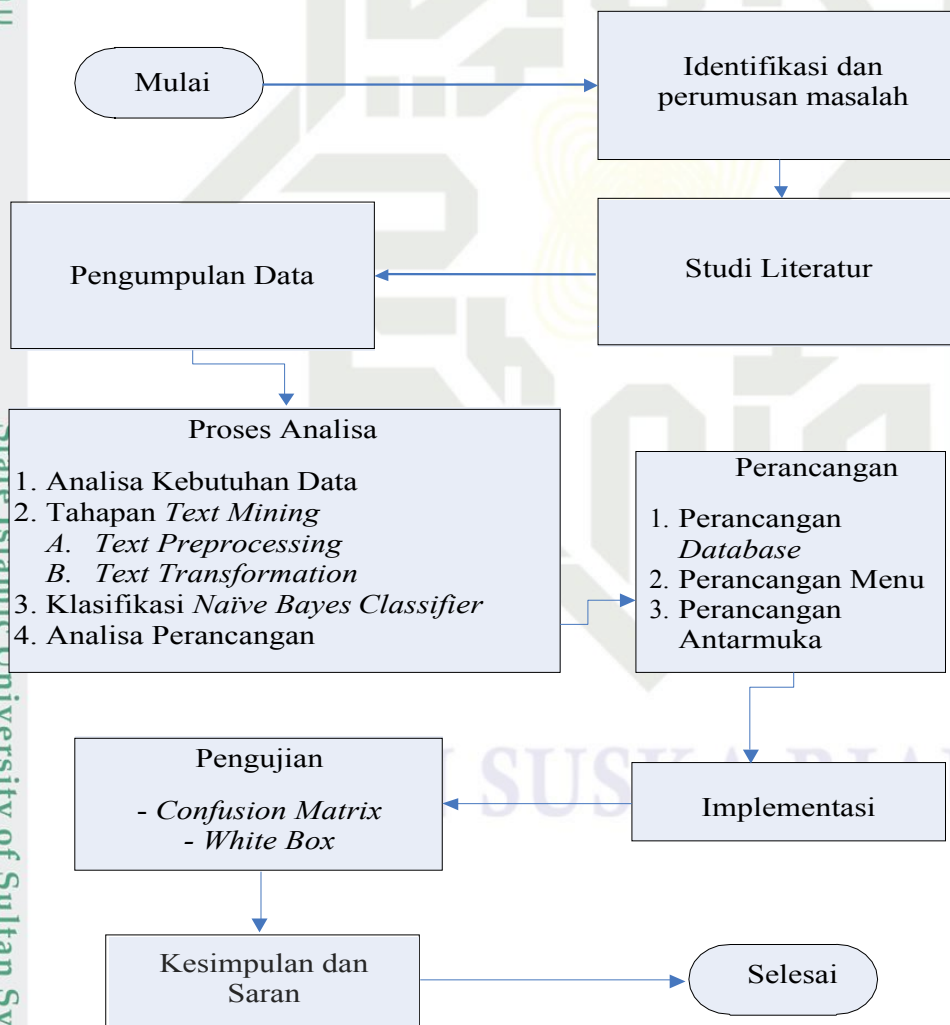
Mulai

Identifikasi dan perumusan masalah

Pengumpulan Data

Studi Literatur

Proses Analisa

1. Analisa Kebutuhan Data
2. Tahapan *Text Mining*
   *A. Text Preprocessing*
   *B. Text Transformation*
3. Klasifikasi *Naive Bayes Classifier*
4. Analisa Perancangan

Perancangan

1. Perancangan *Database*
2. Perancangan Menu
3. Perancangan Antarmuka

Pengujian

- *Confusion Matrix*
- *White Box*

Implementasi

Kesimpulan dan Saran

Selesai

State Islamic University of Sultan Sy

UIN SUSKA RIAU